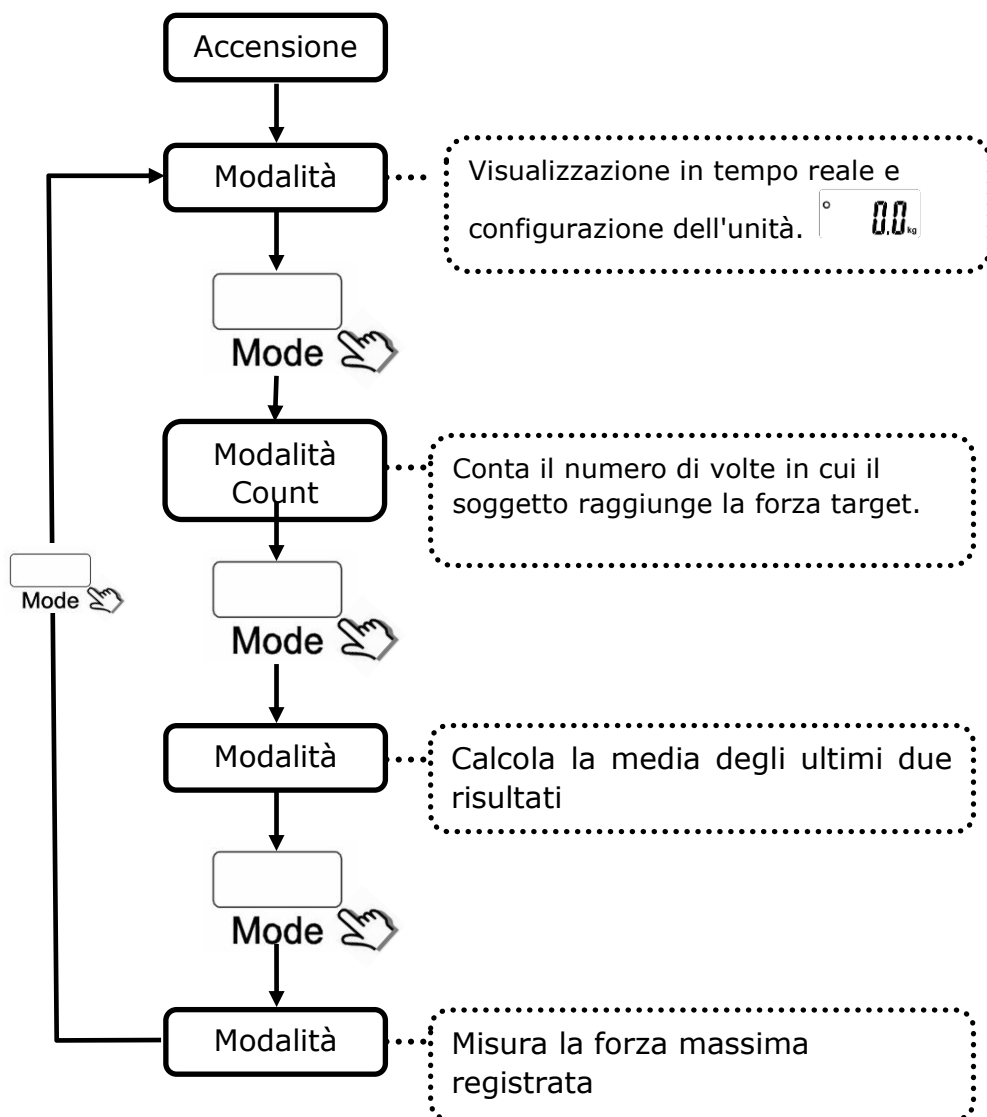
Accensione

Modalità

Visualizzazione in tempo reale e configurazione dell'unità. ° 0.0 kg

Mode

Modalità Count

Conta il numero di volte in cui il soggetto raggiunge la forza target.

Mode

Mode

Modalità

Calcola la media degli ultimi due risultati

Mode

Modalità

Misura la forza massima registrata